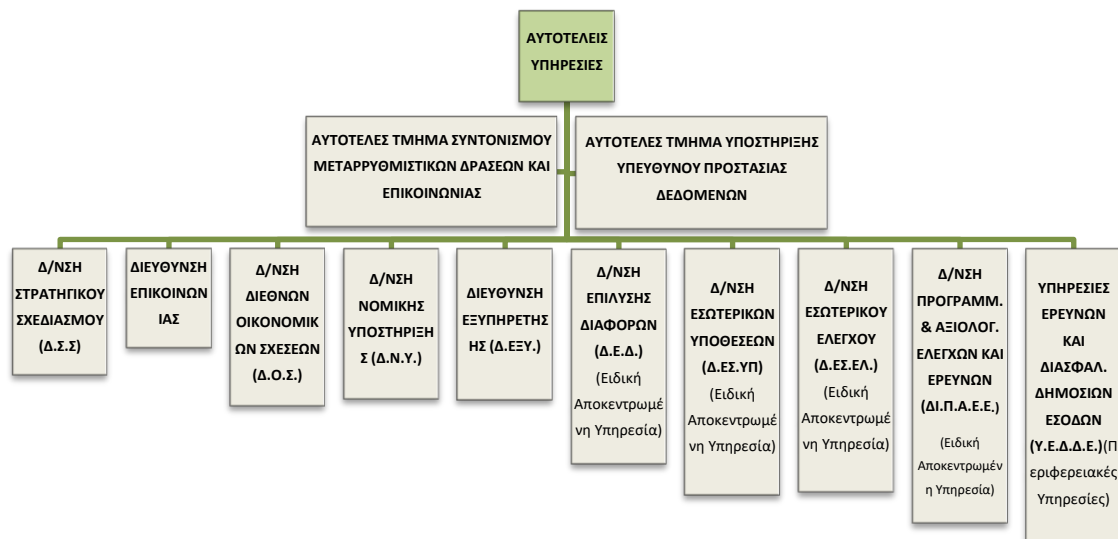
ΑΥΤΟΤΕΛΕΙΣ ΥΠΗΡΕΣΙΕΣ

ΑΥΤΟΤΕΛΕΣ ΤΜΗΜΑ ΣΥΝΤΟΝΙΣΜΟΥ ΜΕΤΑΡΡΥΘΜΙΣΤΙΚΩΝ ΔΡΑΣΕΩΝ ΚΑΙ ΕΠΙΚΟΙΝΩΝΙΑΣ

ΑΥΤΟΤΕΛΕΣ ΤΜΗΜΑ ΥΠΟΣΤΗΡΙΞΗΣ ΥΠΕΥΘΥΝΟΥ ΠΡΟΣΤΑΣΙΑΣ ΔΕΔΟΜΕΝΩΝ

Δ/ΝΣΗ ΣΤΡΑΤΗΓΙΚΟΥ ΣΧΕΔΙΑΣΜΟΥ (Δ.Σ.Σ)

ΔΙΕΥΘΥΝΣΗ ΕΠΙΚΟΙΝΩΝΙΑΣ

Δ/ΝΣΗ ΔΙΕΘΝΩΝ ΟΙΚΟΝΟΜΙΚΩΝ ΣΧΕΣΕΩΝ (Δ.Ο.Σ.)

Δ/ΝΣΗ ΝΟΜΙΚΗΣ ΥΠΟΣΤΗΡΙΞΗΣ (Δ.Ν.Υ.)

ΔΙΕΥΘΥΝΣΗ ΕΞΥΠΗΡΕΤΗΣΗΣ (Δ.ΕΞΥ.)

Δ/ΝΣΗ ΕΠΙΛΥΣΗΣ ΔΙΑΦΟΡΩΝ (Δ.Ε.Δ.) (Ειδική Αποκεντρωμένη Υπηρεσία)

Δ/ΝΣΗ ΕΣΩΤΕΡΙΚΩΝ ΥΠΟΘΕΣΕΩΝ (Δ.ΕΣ.ΥΠ) (Ειδική Αποκεντρωμένη Υπηρεσία)

Δ/ΝΣΗ ΕΣΩΤΕΡΙΚΟΥ ΕΛΕΓΧΟΥ (Δ.ΕΣ.ΕΛ.) (Ειδική Αποκεντρωμένη Υπηρεσία)

Δ/ΝΣΗ ΠΡΟΓΡΑΜΜ. & ΑΞΙΟΛΟΓ. ΕΛΕΓΧΩΝ ΚΑΙ ΕΡΕΥΝΩΝ (ΔΙ.Π.Α.Ε.Ε.) (Ειδική Αποκεντρωμένη Υπηρεσία)

ΥΠΗΡΕΣΙΕΣ ΕΡΕΥΝΩΝ ΚΑΙ ΔΙΑΣΦΑΛ. ΔΗΜΟΣΙΩΝ ΕΣΟΔΩΝ (Υ.Ε.Δ.Δ.Ε.)(Περιφερειακές Υπηρεσίες)